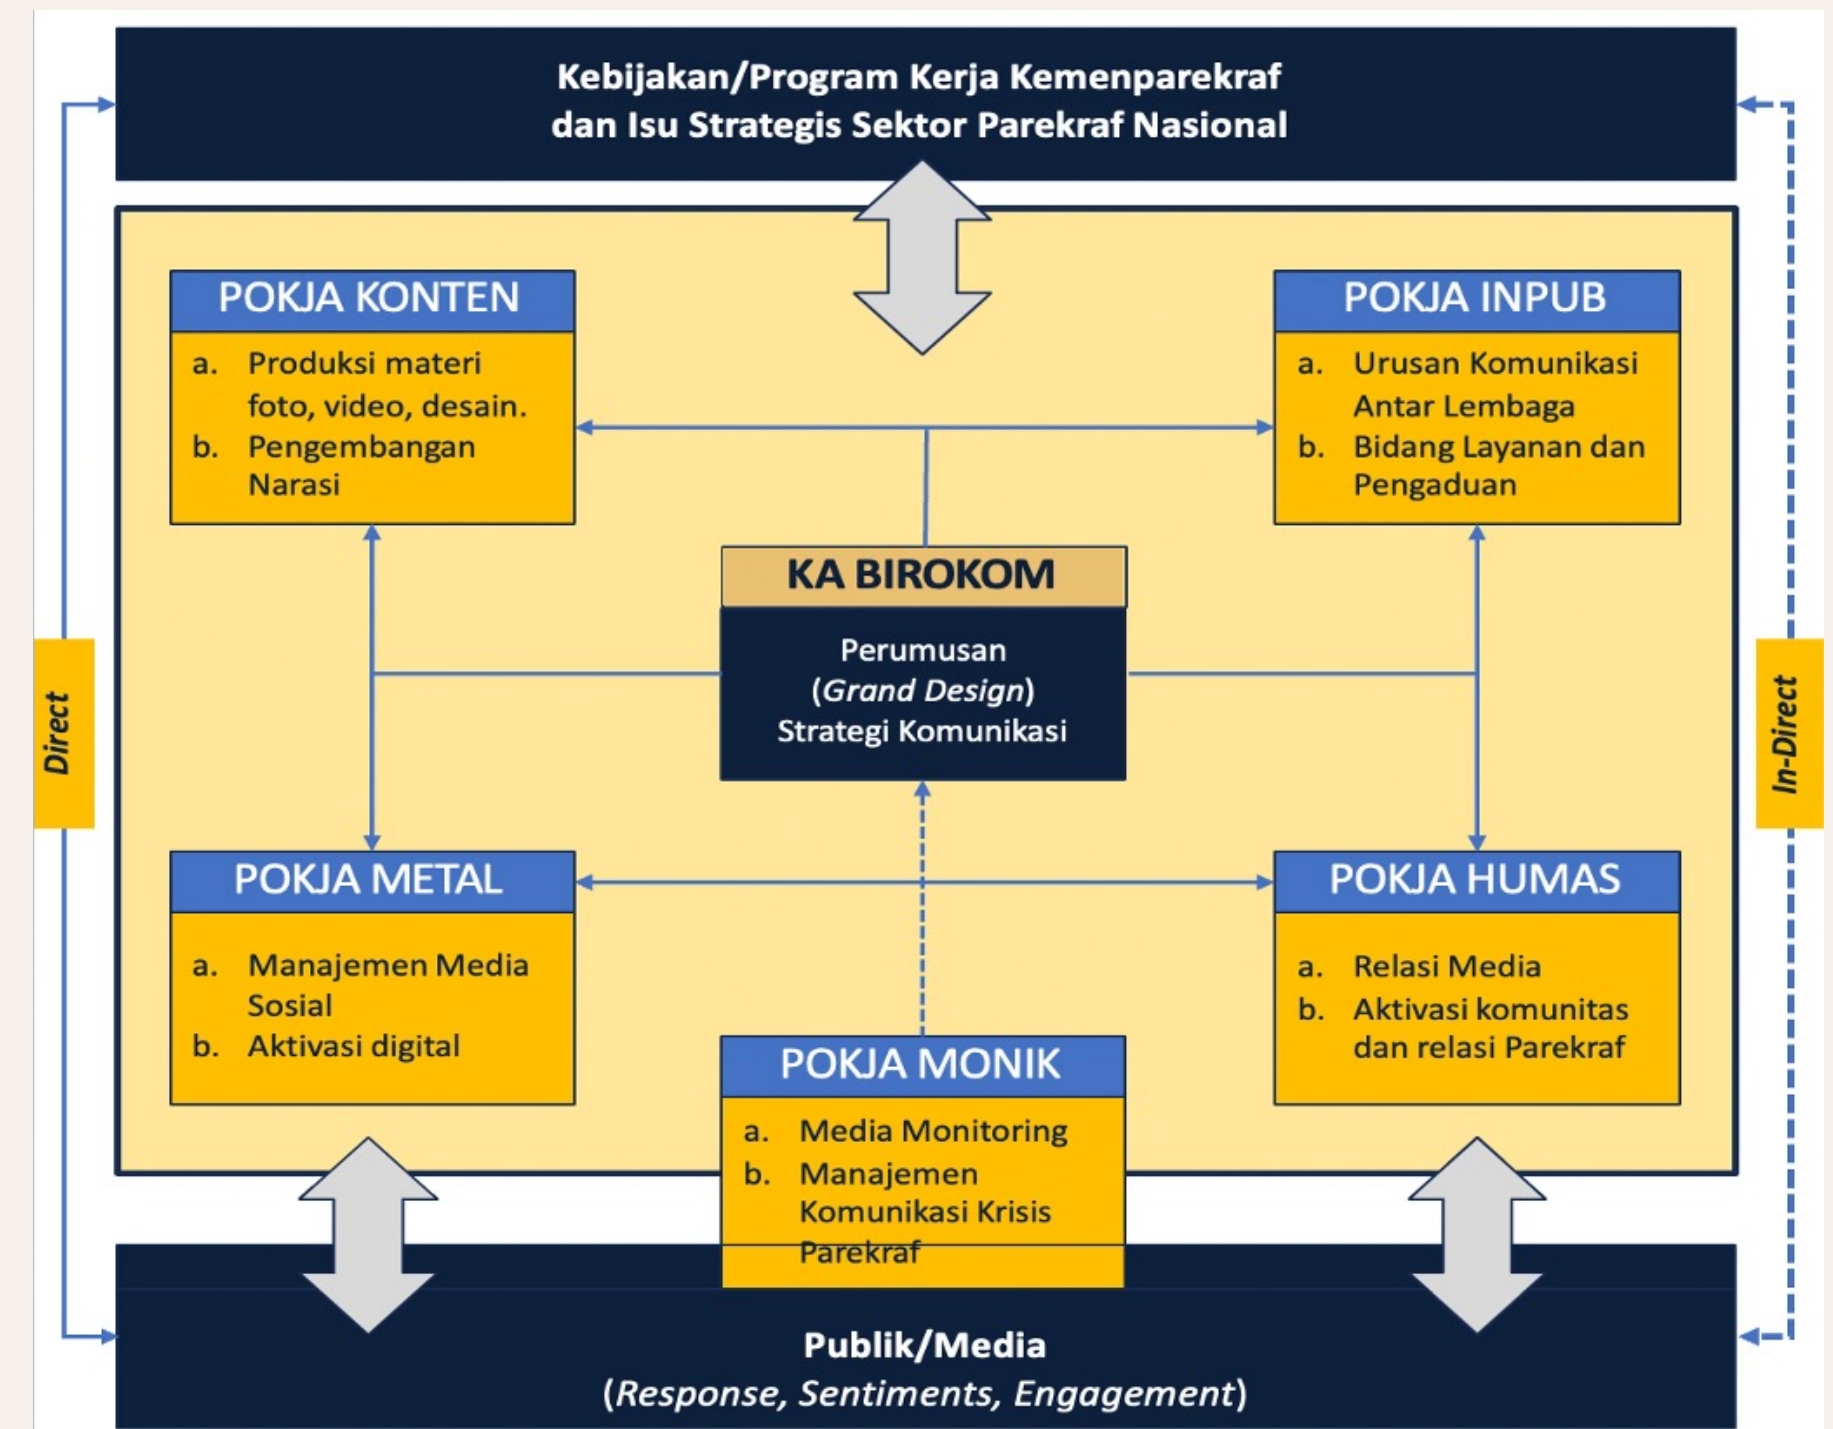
Kebijakan/Program Kerja Kemenparekraf dan Isu Strategis Sektor Parekraf Nasional

Direct

In-Direct

POKJA KONTEN
a. Produksi materi foto, video, desain.
b. Pengembangan Narasi

POKJA INPUB
a. Urusan Komunikasi Antar Lembaga
b. Bidang Layanan dan Pengaduan

KA BIROKOM
Perumusan (*Grand Design*) Strategi Komunikasi

POKJA METAL
a. Manajemen Media Sosial
b. Aktivasi digital

POKJA HUMAS
a. Relasi Media
b. Aktivasi komunitas dan relasi Parekraf

POKJA MONIK
a. Media Monitoring
b. Manajemen Komunikasi Krisis Parekraf

Publik/Media
(*Response, Sentiments, Engagement*)